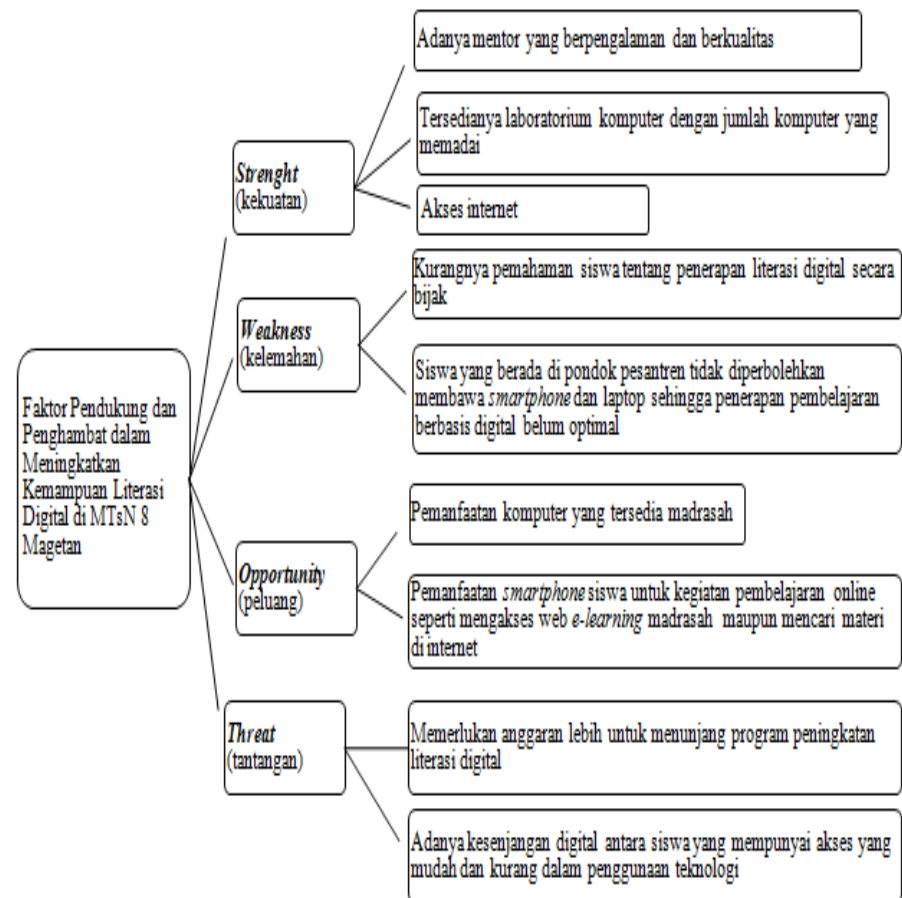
Faktor Pendukung dan Penghambat dalam Meningkatkan Kemampuan Literasi Digital di MTsN 8 Magetan

Strenght (kekuatan)

Adanya mentor yang berpengalaman dan berkualitas

Tersedianya laboratorium komputer dengan jumlah komputer yang memadai

Akses internet

Weakness (kelemahan)

Kurangnya pemahaman siswa tentang penerapan literasi digital secara bijak

Siswa yang berada di pondok pesantren tidak diperbolehkan membawa smartphone dan laptop sehingga penerapan pembelajaran berbasis digital belum optimal

Opportunity (peluang)

Pemanfaatan komputer yang tersedia madrasah

Pemanfaatan smartphone siswa untuk kegiatan pembelajaran online seperti mengakses web e-learning madrasah maupun mencari materi di internet

Threat (tantangan)

Memerlukan anggaran lebih untuk menunjang program peningkatan literasi digital

Adanya kesenjangan digital antara siswa yang mempunyai akses yang mudah dan kurang dalam penggunaan teknologi